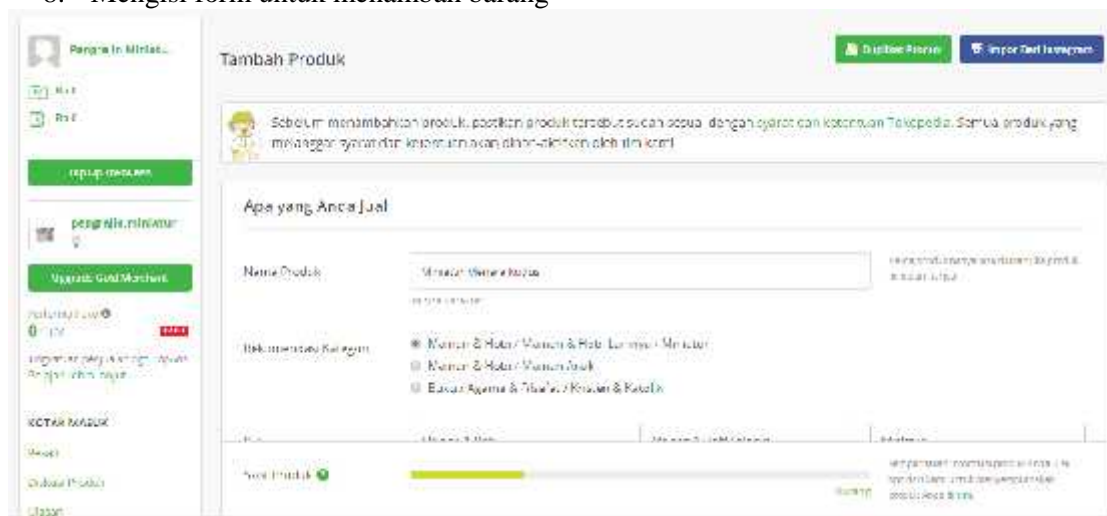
6. Mengisi form untuk menambah barang

Pengrajin Miniat...

Rp0

Rp0

Top Up Saldo

pengrajin.miniatur

Upgrade Gold Merchant

Reputasi Toko

0 Poin

Tingkatkan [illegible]

KOTAK MASUK

Pesan

Diskusi Produk

Ulasan

Tambah Produk

Duplikasi Produk

Impor dari Instagram

Sebelum menambahkan produk, pastikan produk tersebut sudah sesuai dengan syarat dan ketentuan Tokopedia. Semua produk yang melanggar syarat dan ketentuan akan dinon-aktifkan oleh tim kami!

Apa yang Anda Jual

Nama Produk

Miniatur Menara Kudus

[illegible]

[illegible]

Rekomendasi Kategori

Mainan & Hobi / Mainan & Hobi Lainnya / Miniatur

Mainan & Hobi / Mainan Anak

Buku / Agama & Filsafat / Kristen & Katolik

Mainan & Hobi

Mainan & Hobi Lainnya

Miniatur

Skor Produk

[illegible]

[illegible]